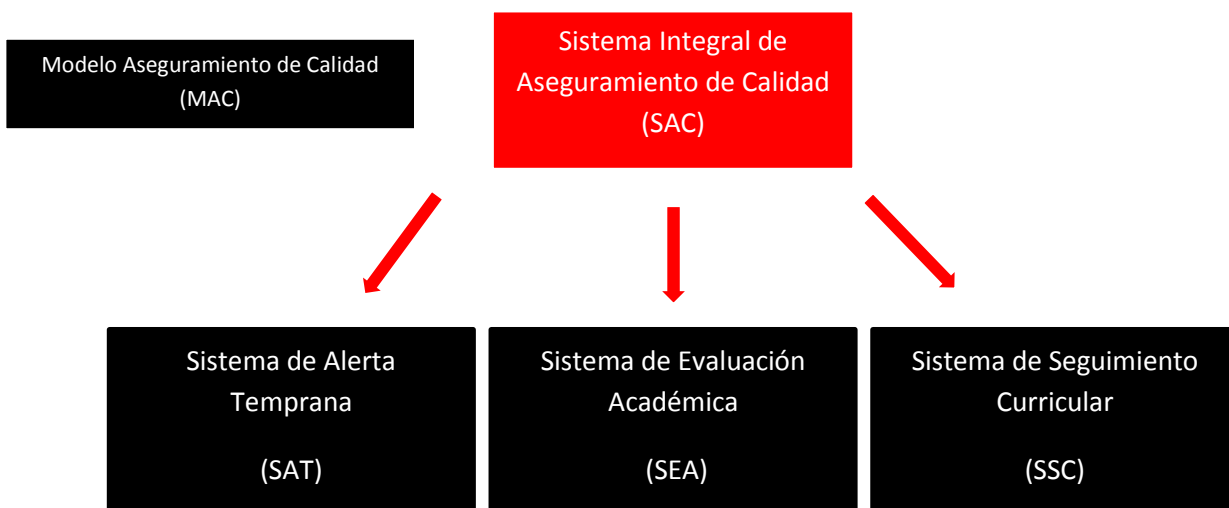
Modelo Aseguramiento de Calidad (MAC)

Sistema Integral de Aseguramiento de Calidad (SAC)

Sistema de Alerta Temprana

(SAT)

Sistema de Evaluación Académica

(SEA)

Sistema de Seguimiento Curricular

(SSC)